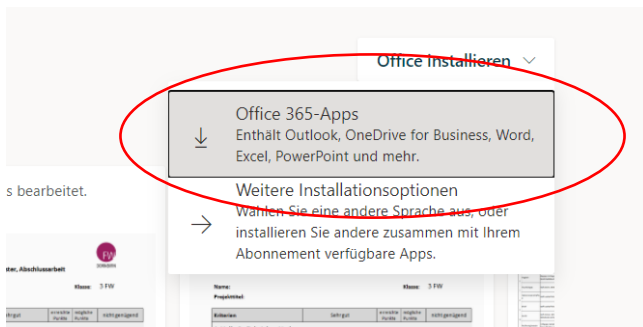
Office Installieren

Office 365-Apps
Enthält Outlook, OneDrive for Business, Word, Excel, PowerPoint und mehr.

s bearbeitet.

Weitere Installationsoptionen
Wählen Sie eine andere Sprache aus, oder installieren Sie andere zusammen mit Ihrem Abonnement verfügbare Apps.

ter, Abschlussarbeit

Klasse: 3 FW

Name:
Projekttitel:

Klasse: 3 FW

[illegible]